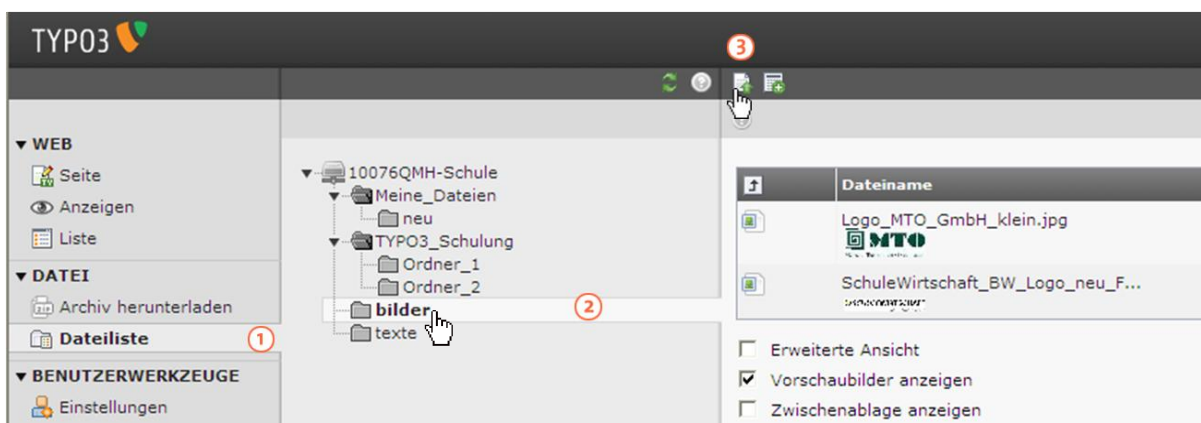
TYPO3

3

▾ WEB
Seite
Anzeigen
Liste
▾ DATEI
Archiv herunterladen
Dateiliste 1
▾ BENUTZERWERKZEUGE
Einstellungen

10076QMH-Schule
Meine_Dateien
neu
TYPO3_Schulung
Ordner_1
Ordner_2
bilder 2
texte

| | Dateiname |
|---|---|
| | Logo_MTO_GmbH_klein.jpg |
| | SchuleWirtschaft_BW_Logo_neu_F... |

MTO

Erweiterte Ansicht
Vorschaubilder anzeigen
Zwischenablage anzeigen